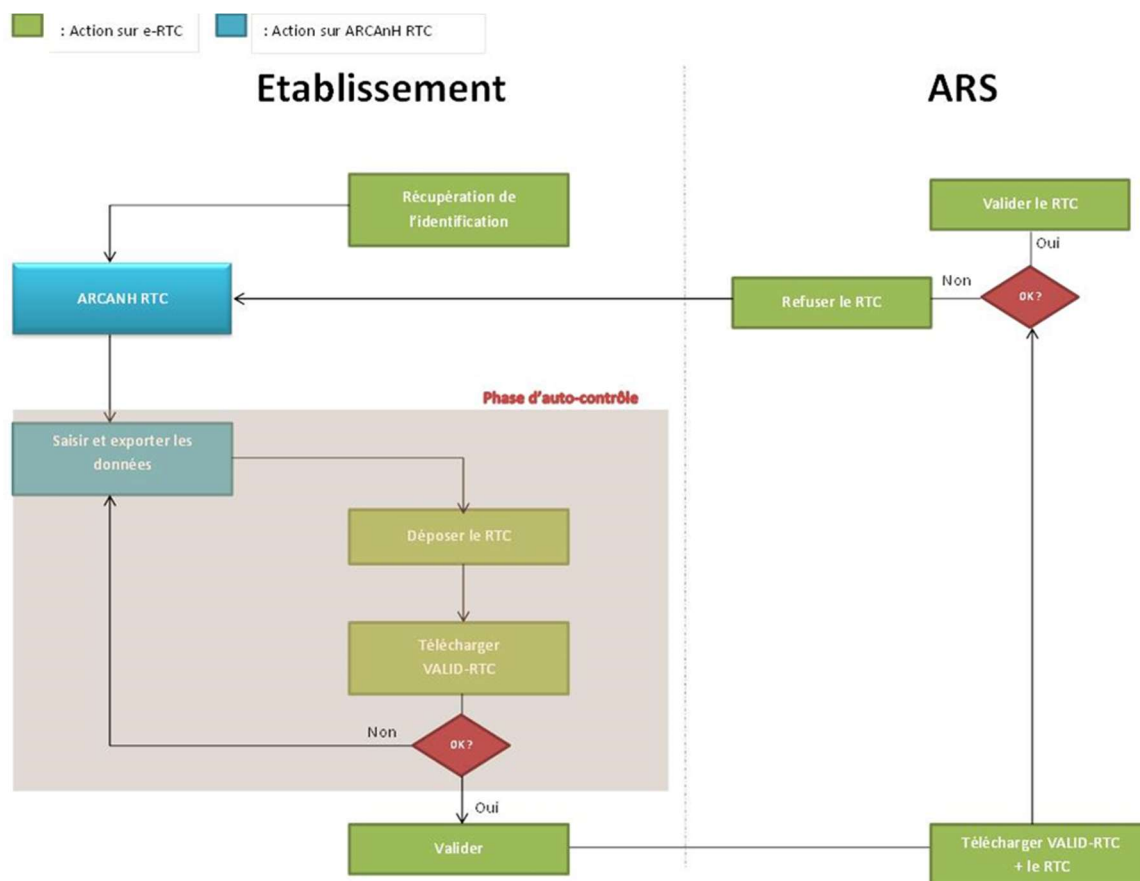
: Action sur e-RTC

: Action sur ARCAnH RTC

Etablissement

ARS

Récupération de l'identification

Valider le RTC

Oui

Non

OK ?

ARCANH RTC

Refuser le RTC

Phase d'auto-contrôle

Saisir et exporter les données

Déposer le RTC

Télécharger VALID-RTC

Non

OK ?

Oui

Valider

Télécharger VALID-RTC + le RTC